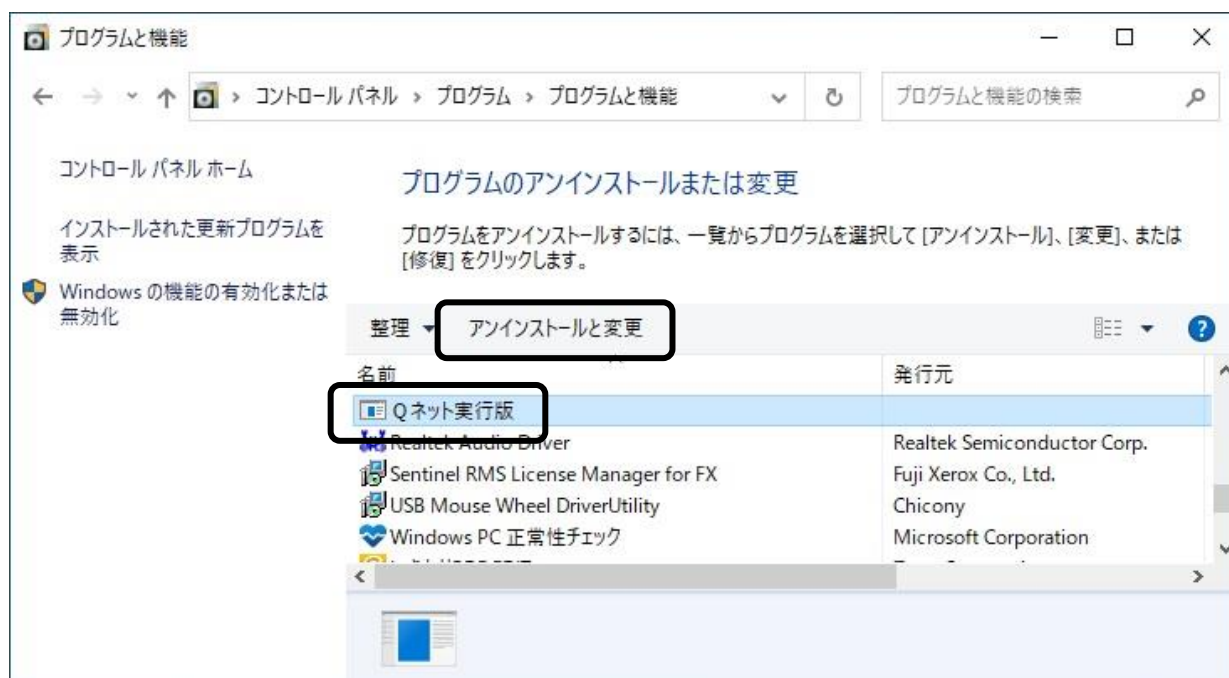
プログラムと機能

コントロール パネル > プログラム > プログラムと機能

プログラムと機能の検索

コントロール パネル ホーム

インストールされた更新プログラムを表示

Windows の機能の有効化または無効化

プログラムのアンインストールまたは変更

プログラムをアンインストールするには、一覧からプログラムを選択して [アンインストール]、[変更]、または [修復] をクリックします。

整理 ▾ アンインストールと変更

| 名前 | 発行元 |
|---|---|
| Qネット実行版 | |
| Realtek Audio Driver | Realtek Semiconductor Corp. |
| Sentinel RMS License Manager for FX | Fuji Xerox Co., Ltd. |
| USB Mouse Wheel DriverUtility | Chicony |
| Windows PC 正常性チェック | Microsoft Corporation |
| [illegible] | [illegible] |